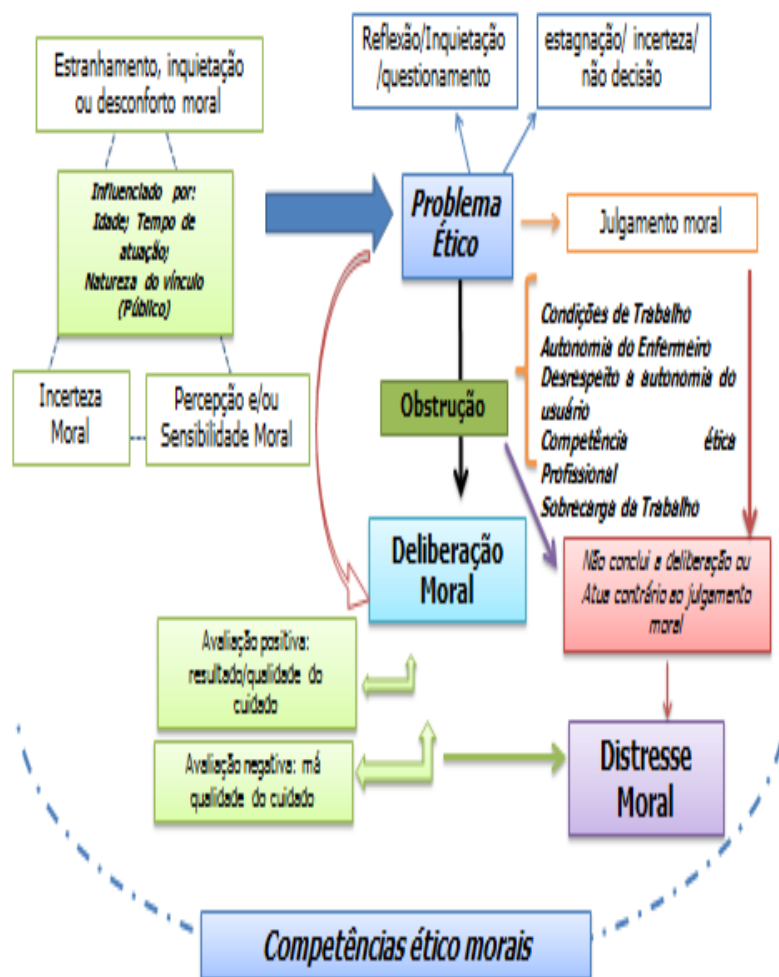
Estranhamento, inquietação ou desconforto moral

Influenciado por: Idade; Tempo de atuação; Natureza do vínculo (Público)

Incerteza Moral

Percepção e/ou Sensibilidade Moral

Reflexão/Inquietação /questionamento

estagnação/ incerteza/ não decisão

Problema Ético

Julgamento moral

Condições de Trabalho
Autonomia do Enfermeiro
Desrespeito a autonomia do usuário
Competência ética Profissional
Sobrecarga de Trabalho

Obstrução

Deliberação Moral

Não conclui a deliberação ou Atua contrário ao julgamento moral

Avaliação positiva: resultado/qualidade do cuidado

Avaliação negativa: má qualidade do cuidado

Distresse Moral

Competências ético morais